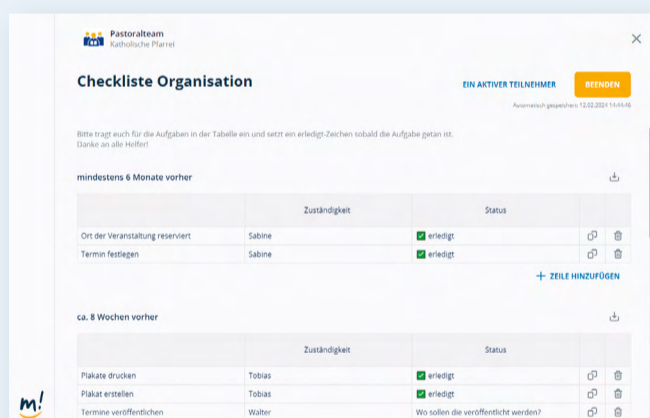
Pastoralteam
Katholische Pfarrei

Checkliste Organisation

EIN AKTIVER TEILNEHMER

BEENDEN

Automatisch gespeichert 12.02.2024 14:44:46

Bitte tragt euch für die Aufgaben in der Tabelle ein und setzt ein erledigt-Zeichen sobald die Aufgabe getan ist.
Danke an alle Helfer!

mindestens 6 Monate vorher

| | Zuständigkeit | Status |
|---|---|---|
| Ort der Veranstaltung reserviert | Sabine | erledigt |
| Termin festlegen | Sabine | erledigt |

+ ZEILE HINZUFÜGEN

ca. 8 Wochen vorher

| | Zuständigkeit | Status |
|---|---|---|
| Plakate drucken | Tobias | erledigt |
| Plakat erstellen | Tobias | erledigt |
| Termine veröffentlichen | Walter | Wo sollen die veröffentlicht werden? |

m!